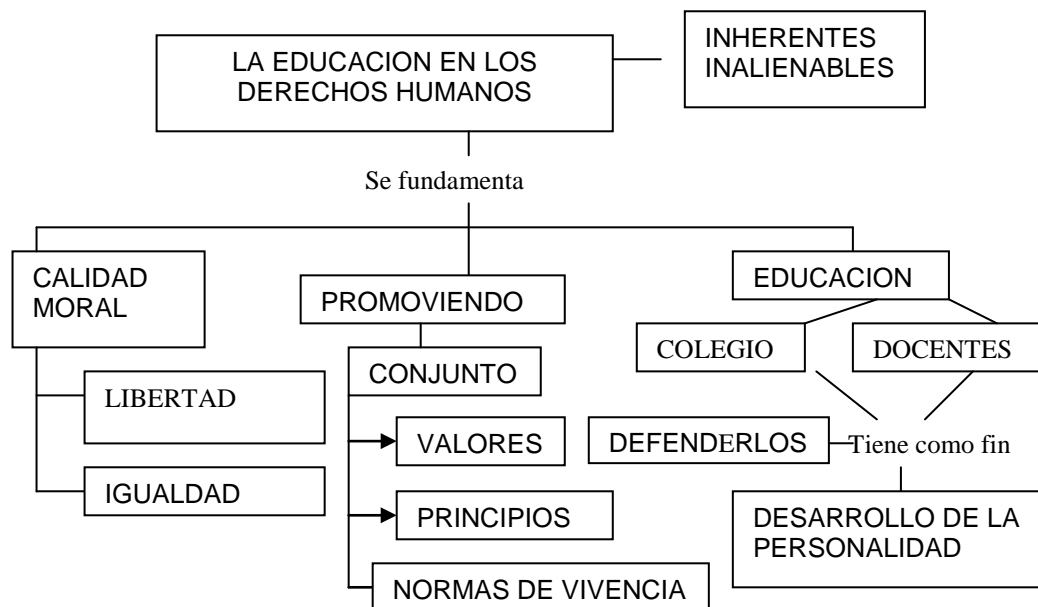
LA EDUCACION EN LOS DERECHOS HUMANOS

INHERENTES INALIENABLES

Se fundamenta

CALIDAD MORAL

LIBERTAD

IGUALDAD

PROMOVIENDO

CONJUNTO

VALORES

PRINCIPIOS

NORMAS DE VIVENCIA

EDUCACION

COLEGIO

DOCENTES

DEFENDERLOS

Tiene como fin

DESARROLLO DE LA PERSONALIDAD